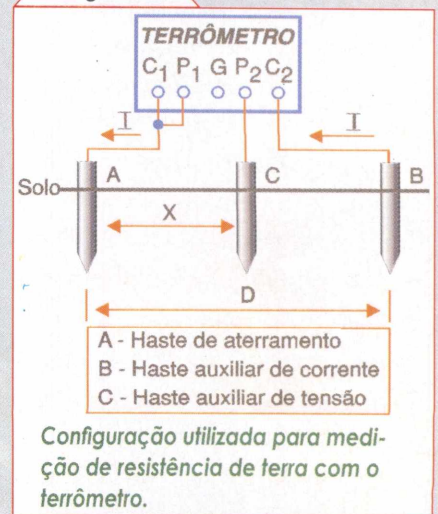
TERRÔMETRO

$C_1$ $P_1$ G $P_2$ $C_2$

I

I

Solo

A

C

B

X

D

A - Haste de aterramento
B - Haste auxiliar de corrente
C - Haste auxiliar de tensão

Configuração utilizada para medição de resistência de terra com o terrômetro.